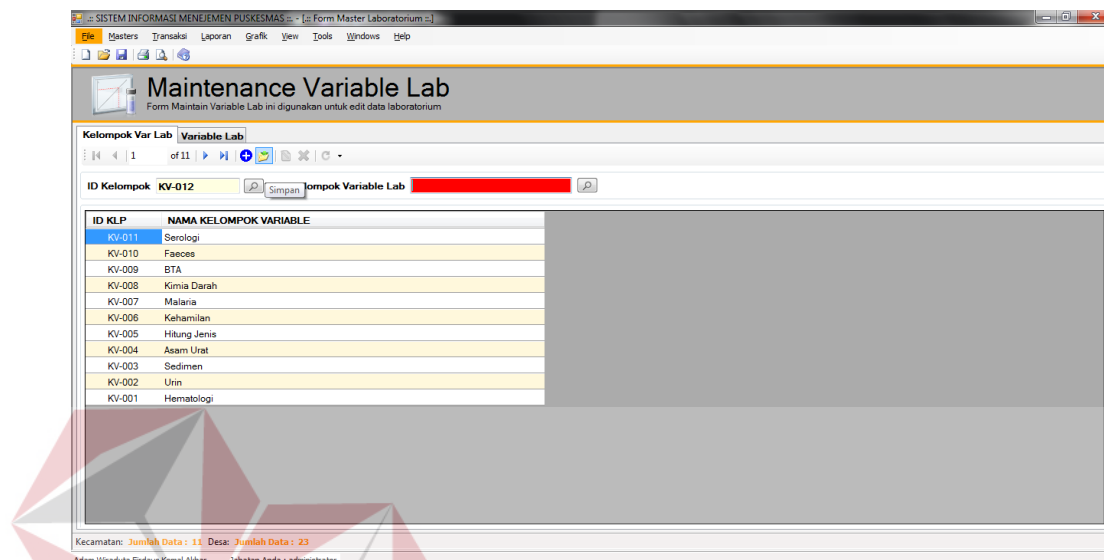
.:: SISTEM INFORMASI MENEJEMEN PUSKESMAS ::. - [.:: Form Master Laboratorium ::.]

File Masters Transaksi Laporan Grafik View Tools Windows Help

Maintenance Variable Lab
Form Maintain Variable Lab ini digunakan untuk edit data laboratorium

Kelompok Var Lab | Variable Lab

1 of 11

ID Kelompok KV-012 Simpan lompok Variable Lab

| ID KLP | NAMA KELOMPOK VARIABLE |
|---|---|
| KV-011 | Serologi |
| KV-010 | Faeces |
| KV-009 | BTA |
| KV-008 | Kimia Darah |
| KV-007 | Malaria |
| KV-006 | Kehamilan |
| KV-005 | Hitung Jenis |
| KV-004 | Asam Urat |
| KV-003 | Sedimen |
| KV-002 | Urin |
| KV-001 | Hematologi |

Kecamatan: Jumlah Data : 11 Desa: Jumlah Data : 23

Adam Wisnubuto Firdaus Kamal Akbar Jabatan Anda : administrator